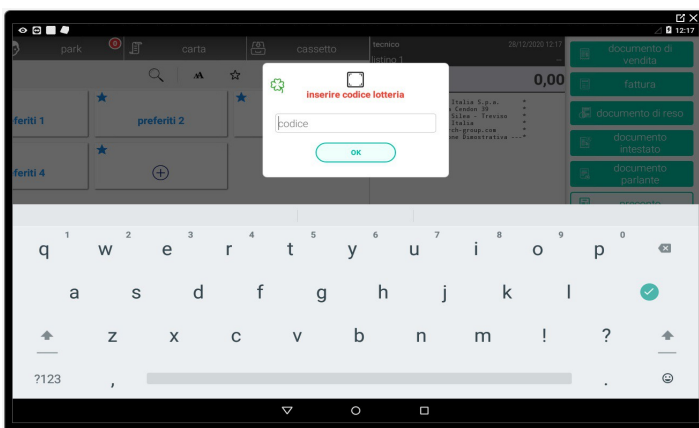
12:17

park

0

carta

cassetto

tecnico

26/12/2020 12:17

listino 1

0,00

documento di vendita

fattura

documento di reso

documento intestato

documento parlante

preferiti 1

preferiti 2

preferiti 4

Italia S.p.a.
Condon 39
Silea - Treviso
Italia
ch-group.com
one Dimostrativa

inserire codice lotteria

codice

OK

q 1 w 2 e 3 r 4 t 5 y 6 u 7 i 8 o 9 p 0

a s d f g h j k l

z x c v b n m ! ?

?123 , .